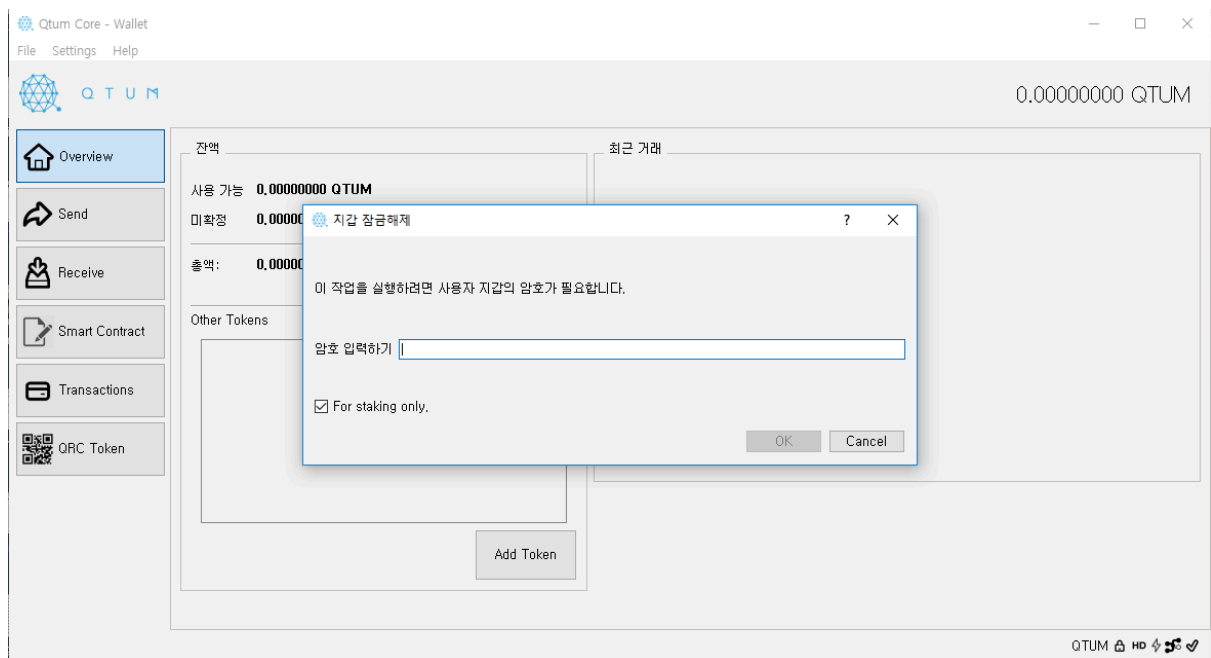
Qtum Core - Wallet
File Settings Help

QTUM

0.00000000 QTUM

Overview
Send
Receive
Smart Contract
Transactions
QRC Token

잔액
사용 가능 0.00000000 QTUM
미확정 0.0000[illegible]
총액: 0.0000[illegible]

Other Tokens

Add Token

최근 거래

지갑 잠금해제 ? ×

이 작업을 실행하려면 사용자 지갑의 암호가 필요합니다.

암호 입력하기

For staking only.

OK Cancel

QTUM HD